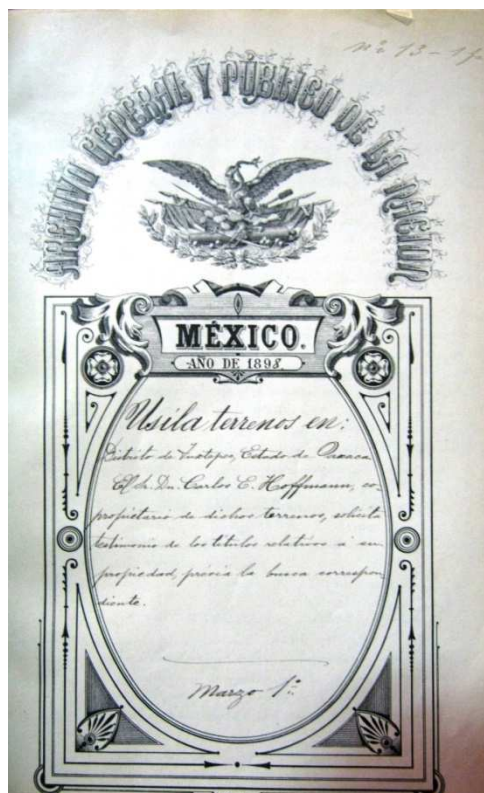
N.º 13 - 1/.

ARCHIVO GENERAL Y PUBLICO DE LA NACION

MÉXICO.

AÑO DE 1898

Usila terrenos en:

Distrito de Tuxtepec, Estado de Oaxaca. El Sr. Dn. Carlos E. Hoffmann, co-propietario de dichos terrenos, solicita testimonio de los títulos relativos á su propiedad, previa la busca correspondiente.

Marzo 1º.